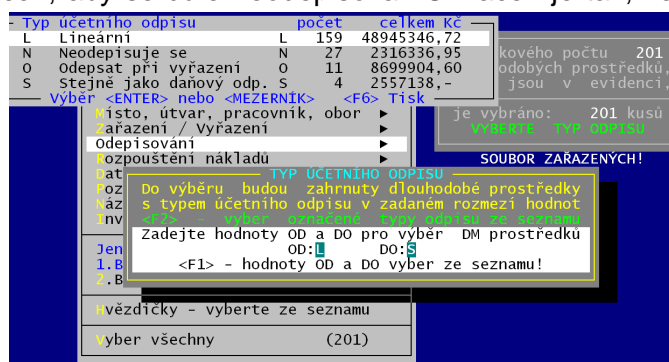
Typ účetního odpisu počet celkem Kč

| | | | | |
|---|---|---|---|---|
| L | Lineární | L | 159 | 48945346,72 |
| N | Neodepisuje se | N | 27 | 2316336,95 |
| O | Odepsat při vyřazení | O | 11 | 8699904,60 |
| S | Stejně jako daňový odp. | S | 4 | 2557138,- |

Výběr <ENTER> nebo <MEZERNÍK> <F6> Tisk

kového počtu 201
odobých prostředků,
jsou v evidenci,

je vybráno: 201 kusů
VYBERTE TYP ODPISU

SOUBOR ZAŘAZENÝCH!

Místo, útvar, pracovník, obor
Zařazení / Vyřazení
Odepisování
Rozpouštění nákladů
Dat
Poz
Náz
Inv
Jen
1.B
2.B

TYP ÚČETNÍHO ODPISU
Do výběru budou zahrnuty dlouhodobé prostředky s typem účetního odpisu v zadaném rozmezí hodnot
<F2> - výběr označené typy odpisu ze seznamu
Zadejte hodnoty OD a DO pro výběr DM prostředků
OD:L DO:S
<F1> - hodnoty OD a DO výber ze seznamu!

Hvězdičky - vyberte ze seznamu

Vyber všechny (201)